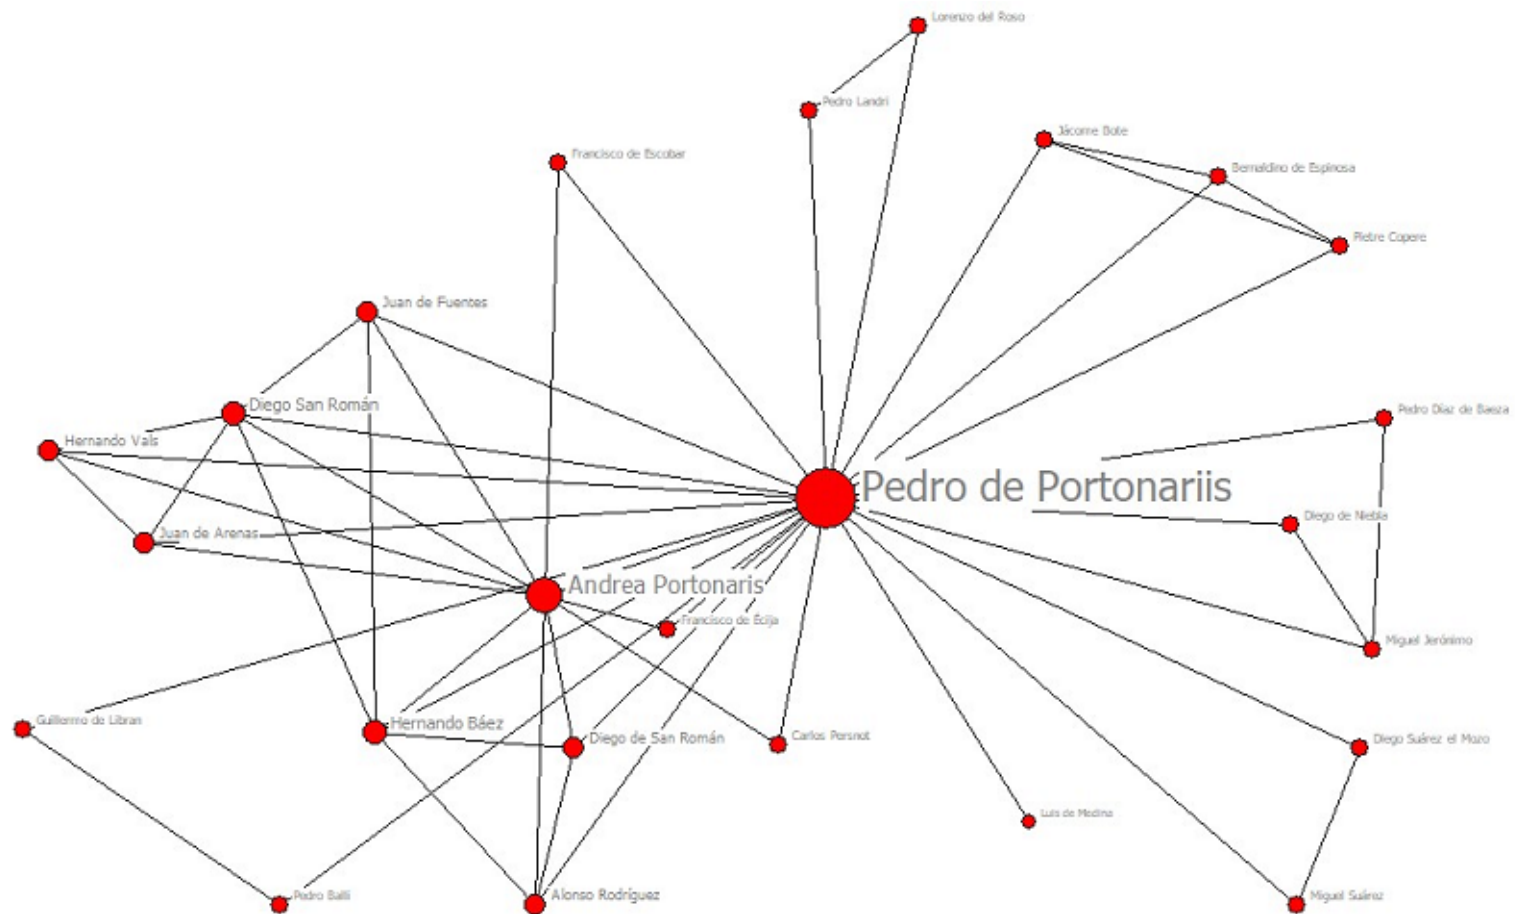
Lorenzo del Roso
Pedro Landri
Jácome Bote
Bernaldino de Espinosa
Pietre Copere
Francisco de Escobar
Juan de Fuentes
Diego San Román
Hernando Vals
Juan de Arenas
Pedro de Portonariis
Pedro Díaz de Baeza
Diego de Niebla
Andrea Portonaris
Francisco de Écija
Miguel Jerónimo
Guillermo de Libran
Hernando Báez
Diego de San Román
Carlos Persnot
Diego Suárez el Mozo
Luis de Medina
Pedro Balli
Alonso Rodríguez
Miguel Suárez